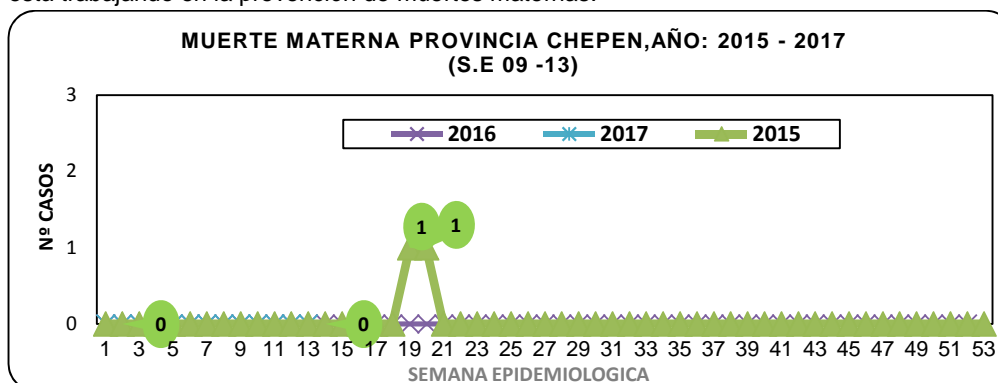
esta trabajando en la prevención de muertes maternas.

MUERTE MATERNA PROVINCIA CHEPEN,AÑO: 2015 - 2017
(S.E 09 -13)

2016
2017
2015

Nº CASOS

3
2
1
0

1
1
0
0

1 3 5 7 9 11 13 15 17 19 21 23 25 27 29 31 33 35 37 39 41 43 45 47 49 51 53

SEMANA EPIDEMIOLOGICA